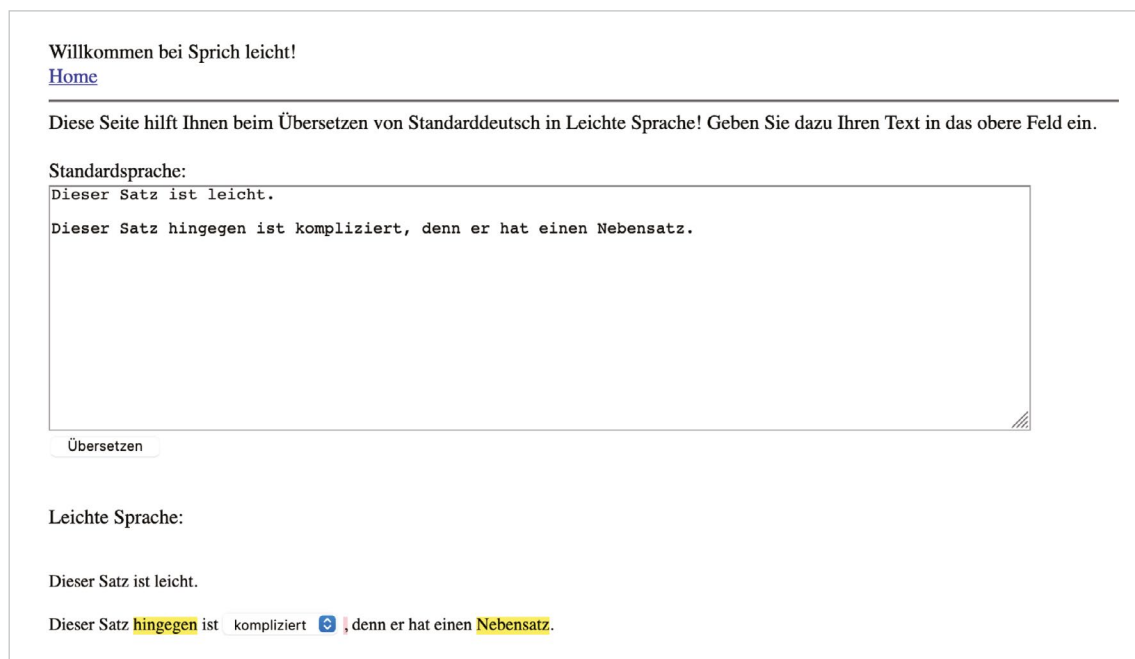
Willkommen bei Sprich leicht!
Home

Diese Seite hilft Ihnen beim Übersetzen von Standarddeutsch in Leichte Sprache! Geben Sie dazu Ihren Text in das obere Feld ein.

Standardsprache:

Dieser Satz ist leicht.

Dieser Satz hingegen ist kompliziert, denn er hat einen Nebensatz.

Übersetzen

Leichte Sprache:

Dieser Satz ist leicht.

Dieser Satz hingegen ist kompliziert , denn er hat einen Nebensatz.